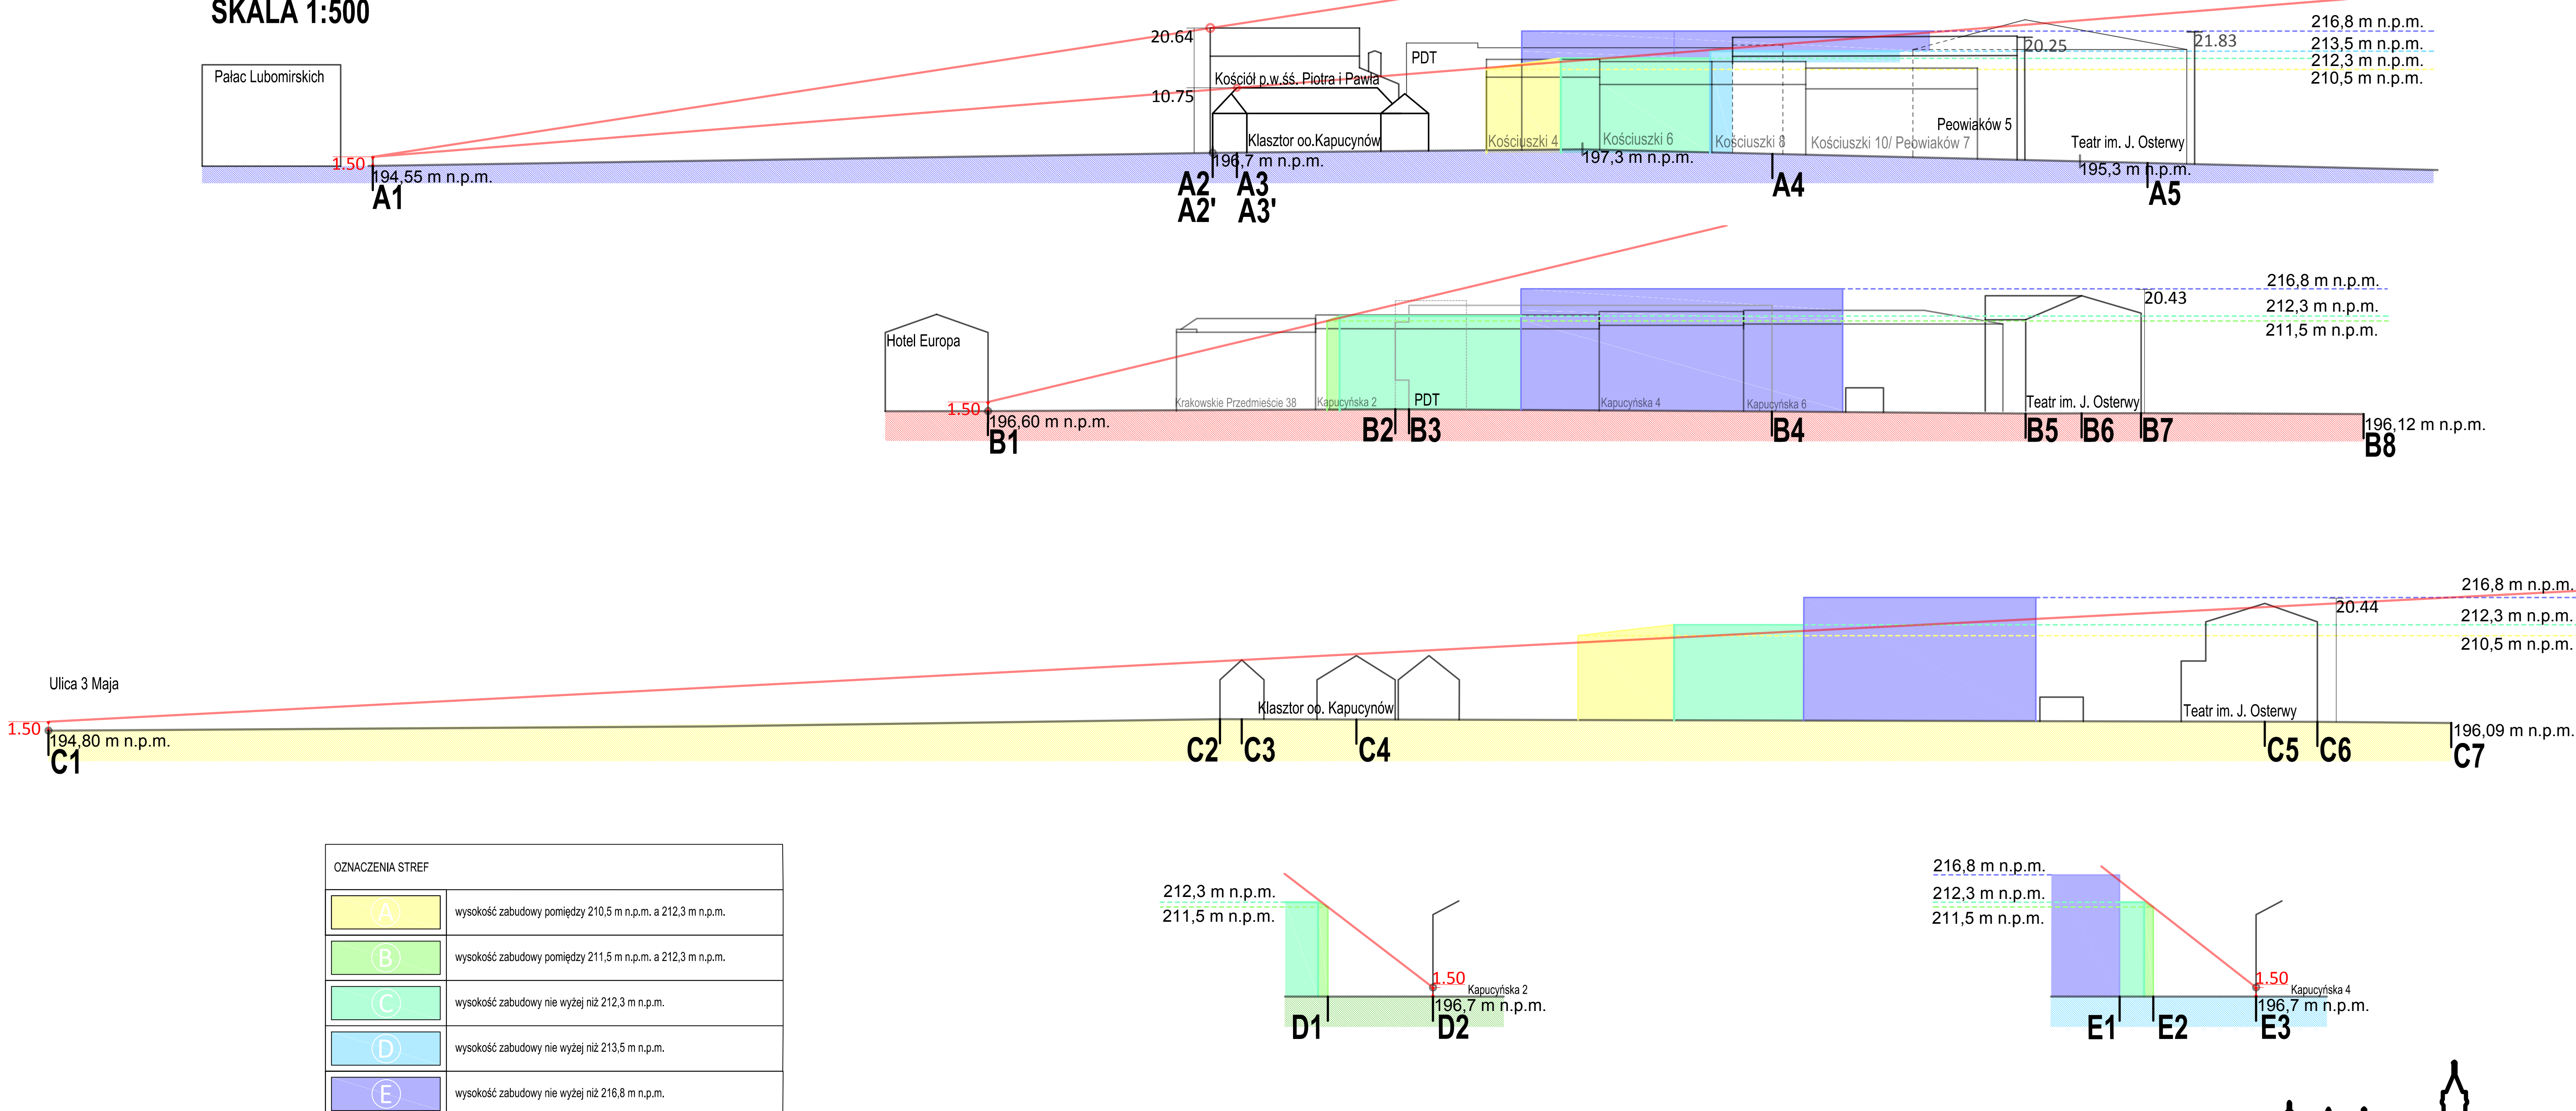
SKALA 1:500

Pałac Lubomirskich
1.50
194,55 m n.p.m.
A1
20.64
10.75
Kościół p.w.św. Piotra i Pawła
Klasztor oo.Kapucynów
196,7 m n.p.m.
A2
A2'
A3
A3'
PDT
Kościuszki 4
Kościuszki 6
Kościuszki 8
Kościuszki 10/ Peowiaków 7
197,3 m n.p.m.
A4
Peowiaków 5
20.25
21.83
Teatr im. J. Osterwy
195,3 m n.p.m.
A5
216,8 m n.p.m.
213,5 m n.p.m.
212,3 m n.p.m.
210,5 m n.p.m.

Hotel Europa
1.50
196,60 m n.p.m.
B1
Krakowskie Przedmieście 38
Kapucyńska 2
PDT
B2
B3
Kapucyńska 4
Kapucyńska 6
B4
Teatr im. J. Osterwy
B5
B6
B7
20.43
216,8 m n.p.m.
212,3 m n.p.m.
211,5 m n.p.m.
196,12 m n.p.m.
B8

Ulica 3 Maja
1.50
194,80 m n.p.m.
C1
Klasztor oo. Kapucynów
C2
C3
C4
Teatr im. J. Osterwy
C5
C6
20.44
216,8 m n.p.m.
212,3 m n.p.m.
210,5 m n.p.m.
196,09 m n.p.m.
C7

OZNACZENIA STREF
| | |
|---|---|
| A | wysokość zabudowy pomiędzy 210,5 m n.p.m. a 212,3 m n.p.m. |
| B | wysokość zabudowy pomiędzy 211,5 m n.p.m. a 212,3 m n.p.m. |
| C | wysokość zabudowy nie wyżej niż 212,3 m n.p.m. |
| D | wysokość zabudowy nie wyżej niż 213,5 m n.p.m. |
| E | wysokość zabudowy nie wyżej niż 216,8 m n.p.m. |

212,3 m n.p.m.
211,5 m n.p.m.
1.50
Kapucyńska 2
196,7 m n.p.m.
D1
D2

216,8 m n.p.m.
212,3 m n.p.m.
211,5 m n.p.m.
1.50
Kapucyńska 4
196,7 m n.p.m.
E1
E2
E3